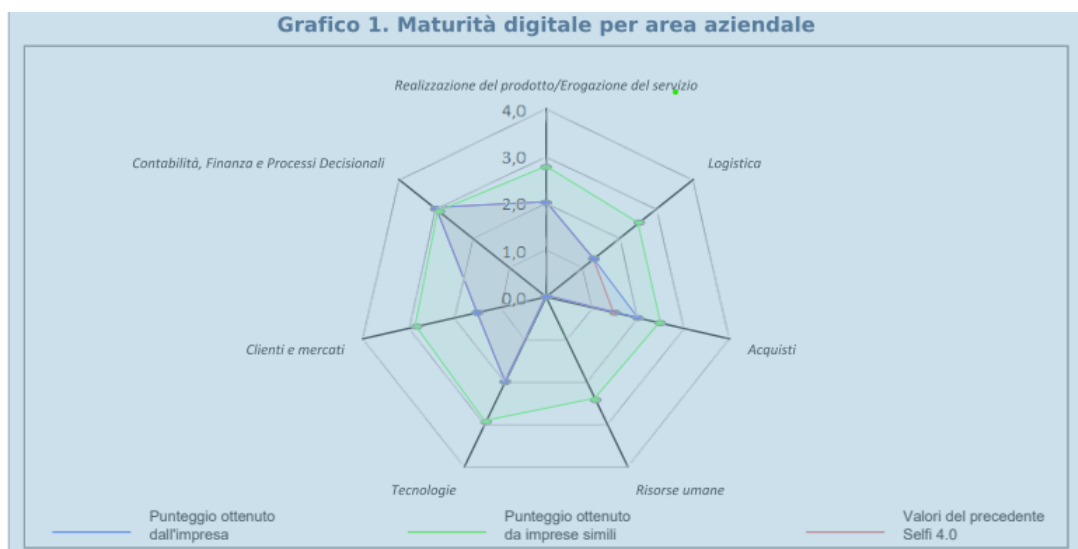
Grafico 1. Maturità digitale per area aziendale

Realizzazione del prodotto/Erogazione del servizio

4,0
3,0
2,0
1,0
0,0

Logistica

Contabilità, Finanza e Processi Decisionali

Acquisti

Clienti e mercati

Tecnologie

Risorse umane

Punteggio ottenuto dall'impresa

Punteggio ottenuto da imprese simili

Valori del precedente Selfi 4.0